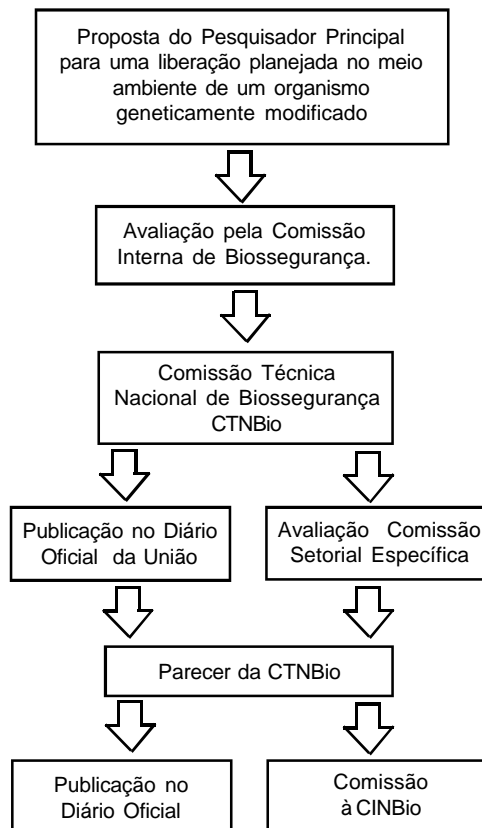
Proposta do Pesquisador Principal para uma liberação planejada no meio ambiente de um organismo geneticamente modificado

Avaliação pela Comissão Interna de Biossegurança.

Comissão Técnica Nacional de Biossegurança CTNBio

Publicação no Diário Oficial da União

Avaliação Comissão Setorial Específica

Parecer da CTNBio

Publicação no Diário Oficial

Comissão à CINBio